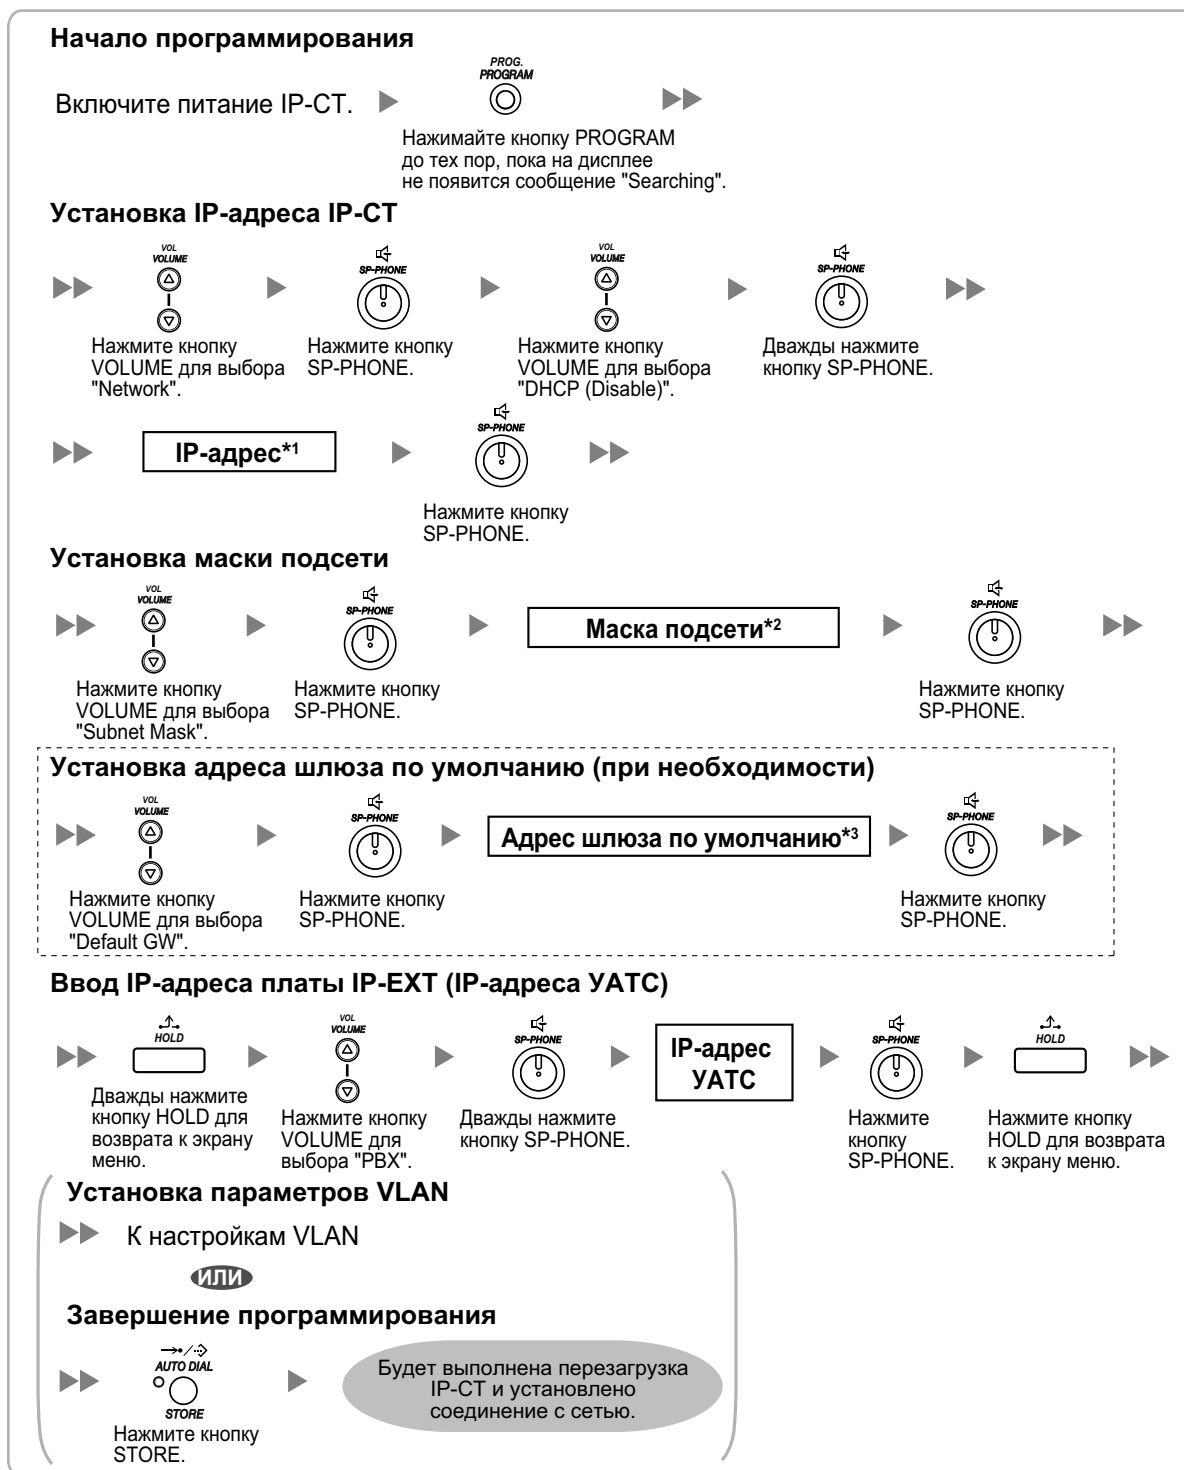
Начало программирования

Включите питание IP-CT.

PROG. PROGRAM

Нажимайте кнопку PROGRAM до тех пор, пока на дисплее не появится сообщение "Searching".

Установка IP-адреса IP-CT

VOL VOLUME

Нажмите кнопку VOLUME для выбора "Network".

SP-PHONE

Нажмите кнопку SP-PHONE.

VOL VOLUME

Нажмите кнопку VOLUME для выбора "DHCP (Disable)".

SP-PHONE

Дважды нажмите кнопку SP-PHONE.

IP-адрес$^{*1}$

SP-PHONE

Нажмите кнопку SP-PHONE.

Установка маски подсети

VOL VOLUME

Нажмите кнопку VOLUME для выбора "Subnet Mask".

SP-PHONE

Нажмите кнопку SP-PHONE.

Маска подсети$^{*2}$

SP-PHONE

Нажмите кнопку SP-PHONE.

Установка адреса шлюза по умолчанию (при необходимости)

VOL VOLUME

Нажмите кнопку VOLUME для выбора "Default GW".

SP-PHONE

Нажмите кнопку SP-PHONE.

Адрес шлюза по умолчанию$^{*3}$

SP-PHONE

Нажмите кнопку SP-PHONE.

Ввод IP-адреса платы IP-EXT (IP-адреса УАТС)

HOLD

Дважды нажмите кнопку HOLD для возврата к экрану меню.

VOL VOLUME

Нажмите кнопку VOLUME для выбора "PBX".

SP-PHONE

Дважды нажмите кнопку SP-PHONE.

IP-адрес УАТС

SP-PHONE

Нажмите кнопку SP-PHONE.

HOLD

Нажмите кнопку HOLD для возврата к экрану меню.

Установка параметров VLAN

К настройкам VLAN

ИЛИ

Завершение программирования

AUTO DIAL STORE

Нажмите кнопку STORE.

Будет выполнена перезагрузка IP-CT и установлено соединение с сетью.